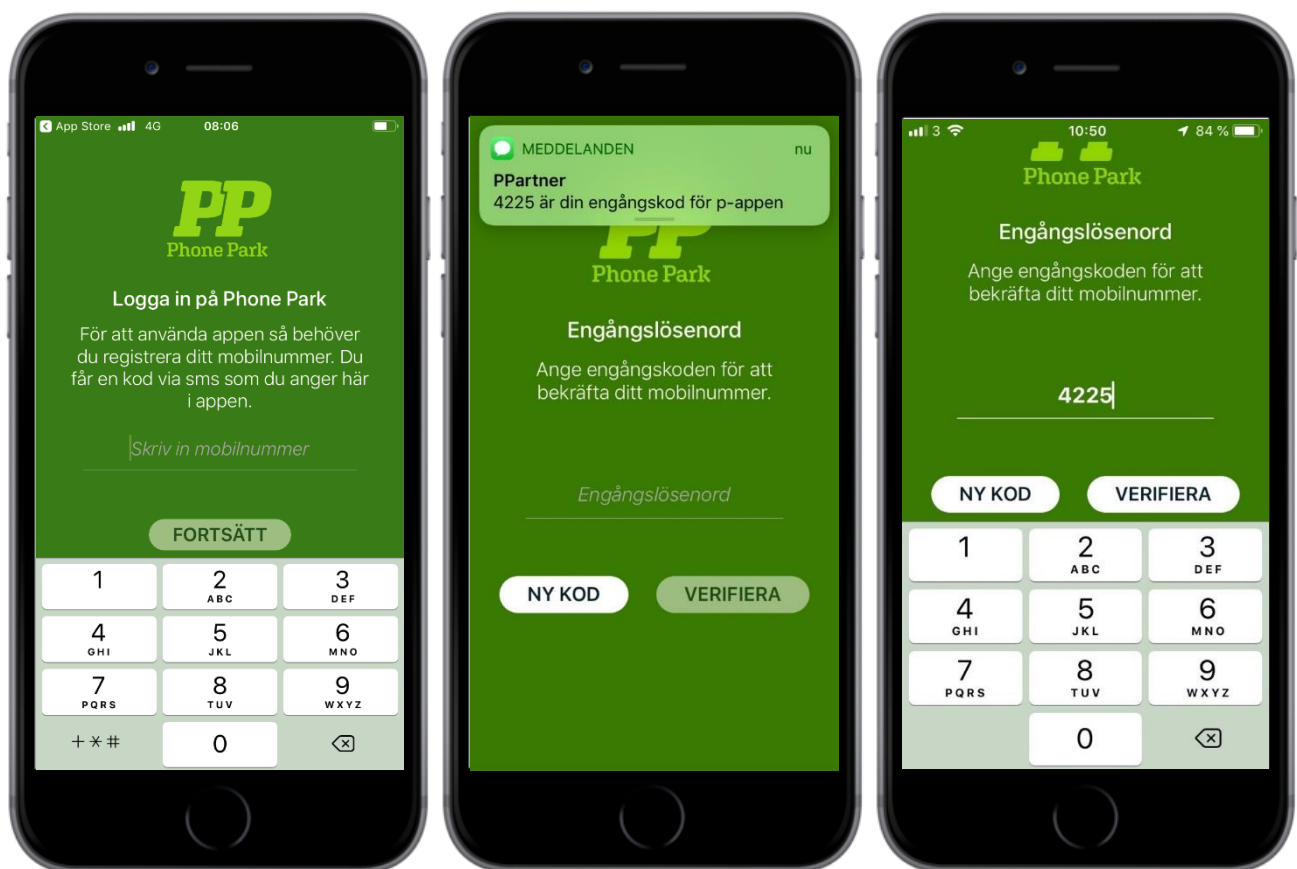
App Store 4G 08:06

PP
Phone Park

Logga in på Phone Park

För att använda appen så behöver du registrera ditt mobilnummer. Du får en kod via sms som du anger här i appen.

Skriv in mobilnummer

FORTSÄTT

1
2 ABC
3 DEF
4 GHI
5 JKL
6 MNO
7 PQRS
8 TUV
9 WXYZ
+ * #
0

MEDDELANDEN nu
PPartner
4225 är din engångskod för p-appen

PP
Phone Park

Engångslösenord

Ange engångskoden för att bekräfta ditt mobilnummer.

Engångslösenord

NY KOD
VERIFIERA

3 10:50 84 %

Phone Park

Engångslösenord

Ange engångskoden för att bekräfta ditt mobilnummer.

4225

NY KOD
VERIFIERA

1
2 ABC
3 DEF
4 GHI
5 JKL
6 MNO
7 PQRS
8 TUV
9 WXYZ
0